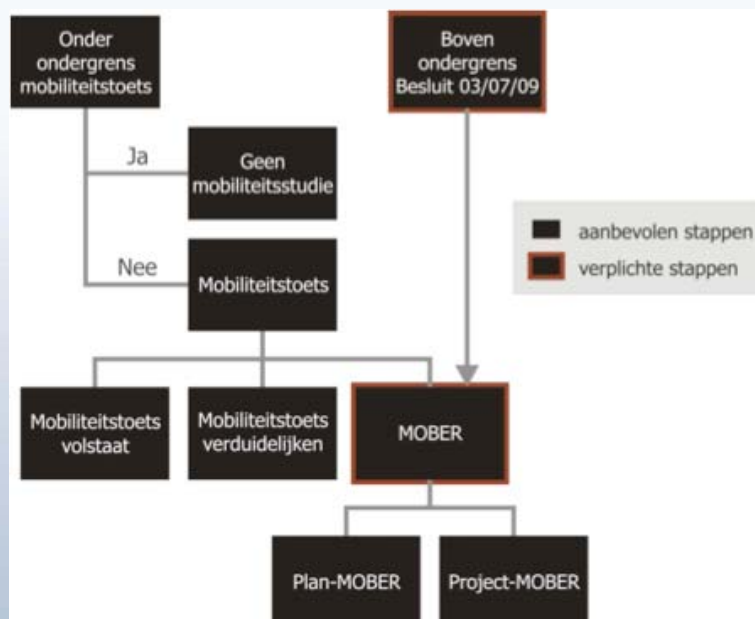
Onder ondergrens mobiliteitstoets

Boven ondergrens Besluit 03/07/09

Ja

Geen mobiliteitsstudie

Nee

Mobiliteitstoets

aanbevolen stappen

verplichte stappen

Mobiliteitstoets volstaat

Mobiliteitstoets verduidelijken

MOBER

Plan-MOBER

Project-MOBER